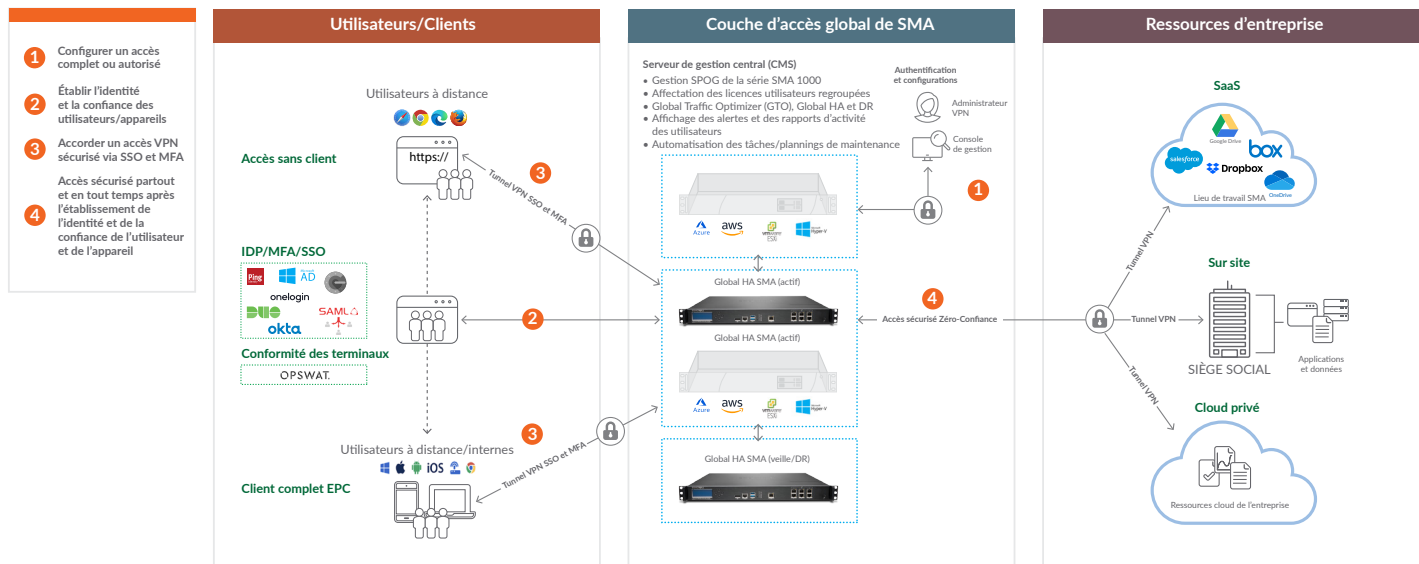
1 Configurer un accès complet ou autorisé

2 Établir l'identité et la confiance des utilisateurs/appareils

3 Accorder un accès VPN sécurisé via SSO et MFA

4 Accès sécurisé partout et en tout temps après l'établissement de l'identité et de la confiance de l'utilisateur et de l'appareil

Utilisateurs/Clients

Utilisateurs à distance

Accès sans client

https://

3

Tunnel VPN SSO et MFA

IDP/MFA/SSO

Ping

AD

onelogin

DUO

okta

SAML

Conformité des terminaux

OPSWAT.

2

3

Tunnel VPN SSO et MFA

Utilisateurs à distance/internes

iOS

Client complet EPC

Couche d'accès global de SMA

Serveur de gestion central (CMS)
• Gestion SPOG de la série SMA 1000
• Affectation des licences utilisateurs regroupées
• Global Traffic Optimizer (GTO), Global HA et DR
• Affichage des alertes et des rapports d'activité des utilisateurs
• Automatisation des tâches/plannings de maintenance

Authentification et configurations

Administrateur VPN

Console de gestion

1

Azure aws ESXi Hyper-V

Global HA SMA (actif)

Global HA SMA (actif)

Azure aws ESXi Hyper-V

Global HA SMA (veille/DR)

4

Accès sécurisé Zéro-Confiance

Ressources d'entreprise

SaaS

Google Drive

box

salesforce

Dropbox

OneDrive

Lieu de travail SMA

Tunnel VPN

Sur site

Tunnel VPN

SIÈGE SOCIAL

Applications et données

Tunnel VPN

Cloud privé

Ressources cloud de l'entreprise